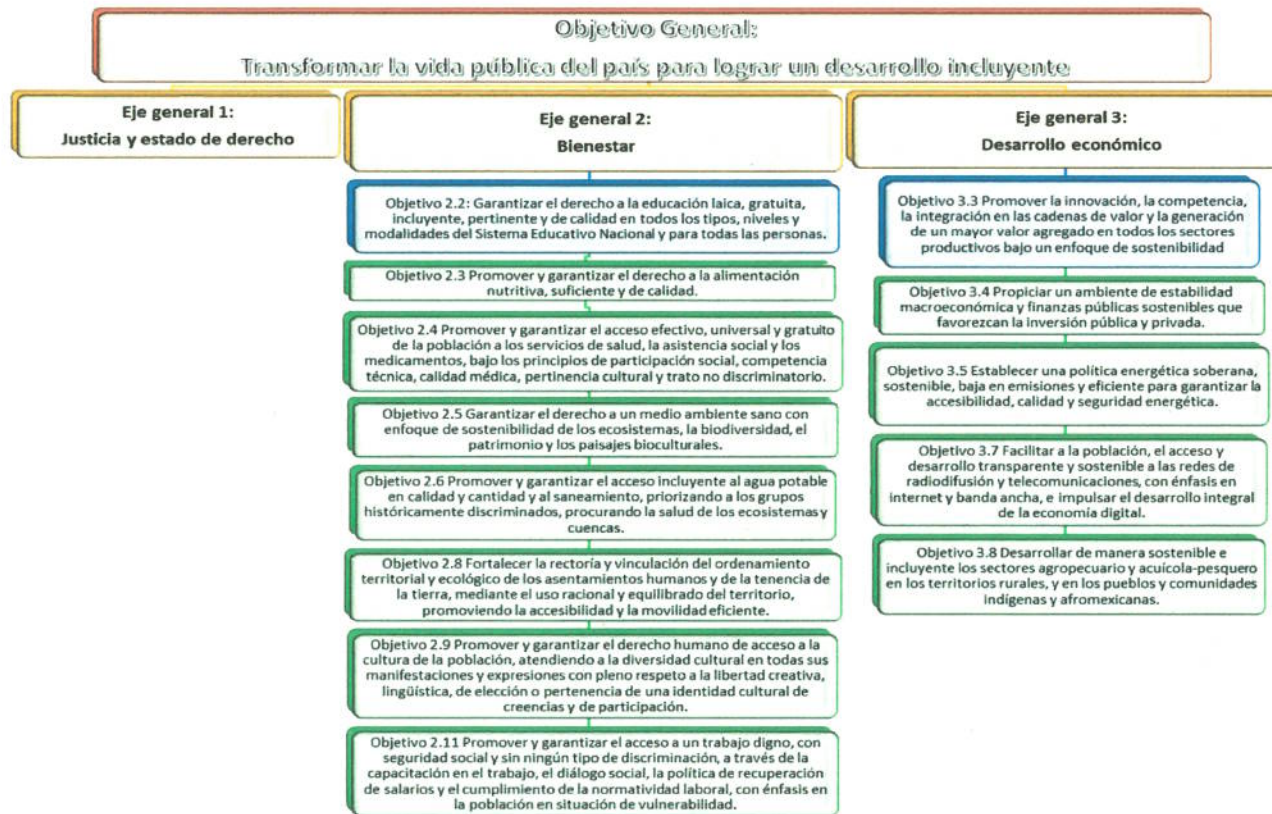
Objetivo General:
Transformar la vida pública del país para lograr un desarrollo incluyente

Eje general 1:
Justicia y estado de derecho

Eje general 2:
Bienestar

Objetivo 2.2: Garantizar el derecho a la educación laica, gratuita, incluyente, pertinente y de calidad en todos los tipos, niveles y modalidades del Sistema Educativo Nacional y para todas las personas.

Objetivo 2.3 Promover y garantizar el derecho a la alimentación nutritiva, suficiente y de calidad.

Objetivo 2.4 Promover y garantizar el acceso efectivo, universal y gratuito de la población a los servicios de salud, la asistencia social y los medicamentos, bajo los principios de participación social, competencia técnica, calidad médica, pertinencia cultural y trato no discriminatorio.

Objetivo 2.5 Garantizar el derecho a un medio ambiente sano con enfoque de sostenibilidad de los ecosistemas, la biodiversidad, el patrimonio y los paisajes bioculturales.

Objetivo 2.6 Promover y garantizar el acceso incluyente al agua potable en calidad y cantidad y al saneamiento, priorizando a los grupos históricamente discriminados, procurando la salud de los ecosistemas y cuencas.

Objetivo 2.8 Fortalecer la rectoría y vinculación del ordenamiento territorial y ecológico de los asentamientos humanos y de la tenencia de la tierra, mediante el uso racional y equilibrado del territorio, promoviendo la accesibilidad y la movilidad eficiente.

Objetivo 2.9 Promover y garantizar el derecho humano de acceso a la cultura de la población, atendiendo a la diversidad cultural en todas sus manifestaciones y expresiones con pleno respeto a la libertad creativa, lingüística, de elección o pertenencia de una identidad cultural de creencias y de participación.

Objetivo 2.11 Promover y garantizar el acceso a un trabajo digno, con seguridad social y sin ningún tipo de discriminación, a través de la capacitación en el trabajo, el diálogo social, la política de recuperación de salarios y el cumplimiento de la normatividad laboral, con énfasis en la población en situación de vulnerabilidad.

Eje general 3:
Desarrollo económico

Objetivo 3.3 Promover la innovación, la competencia, la integración en las cadenas de valor y la generación de un mayor valor agregado en todos los sectores productivos bajo un enfoque de sostenibilidad

Objetivo 3.4 Propiciar un ambiente de estabilidad macroeconómica y finanzas públicas sostenibles que favorezcan la inversión pública y privada.

Objetivo 3.5 Establecer una política energética soberana, sostenible, baja en emisiones y eficiente para garantizar la accesibilidad, calidad y seguridad energética.

Objetivo 3.7 Facilitar a la población, el acceso y desarrollo transparente y sostenible a las redes de radiodifusión y telecomunicaciones, con énfasis en internet y banda ancha, e impulsar el desarrollo integral de la economía digital.

Objetivo 3.8 Desarrollar de manera sostenible e incluyente los sectores agropecuario y acuícola-pesquero en los territorios rurales, y en los pueblos y comunidades indígenas y afromexicanas.